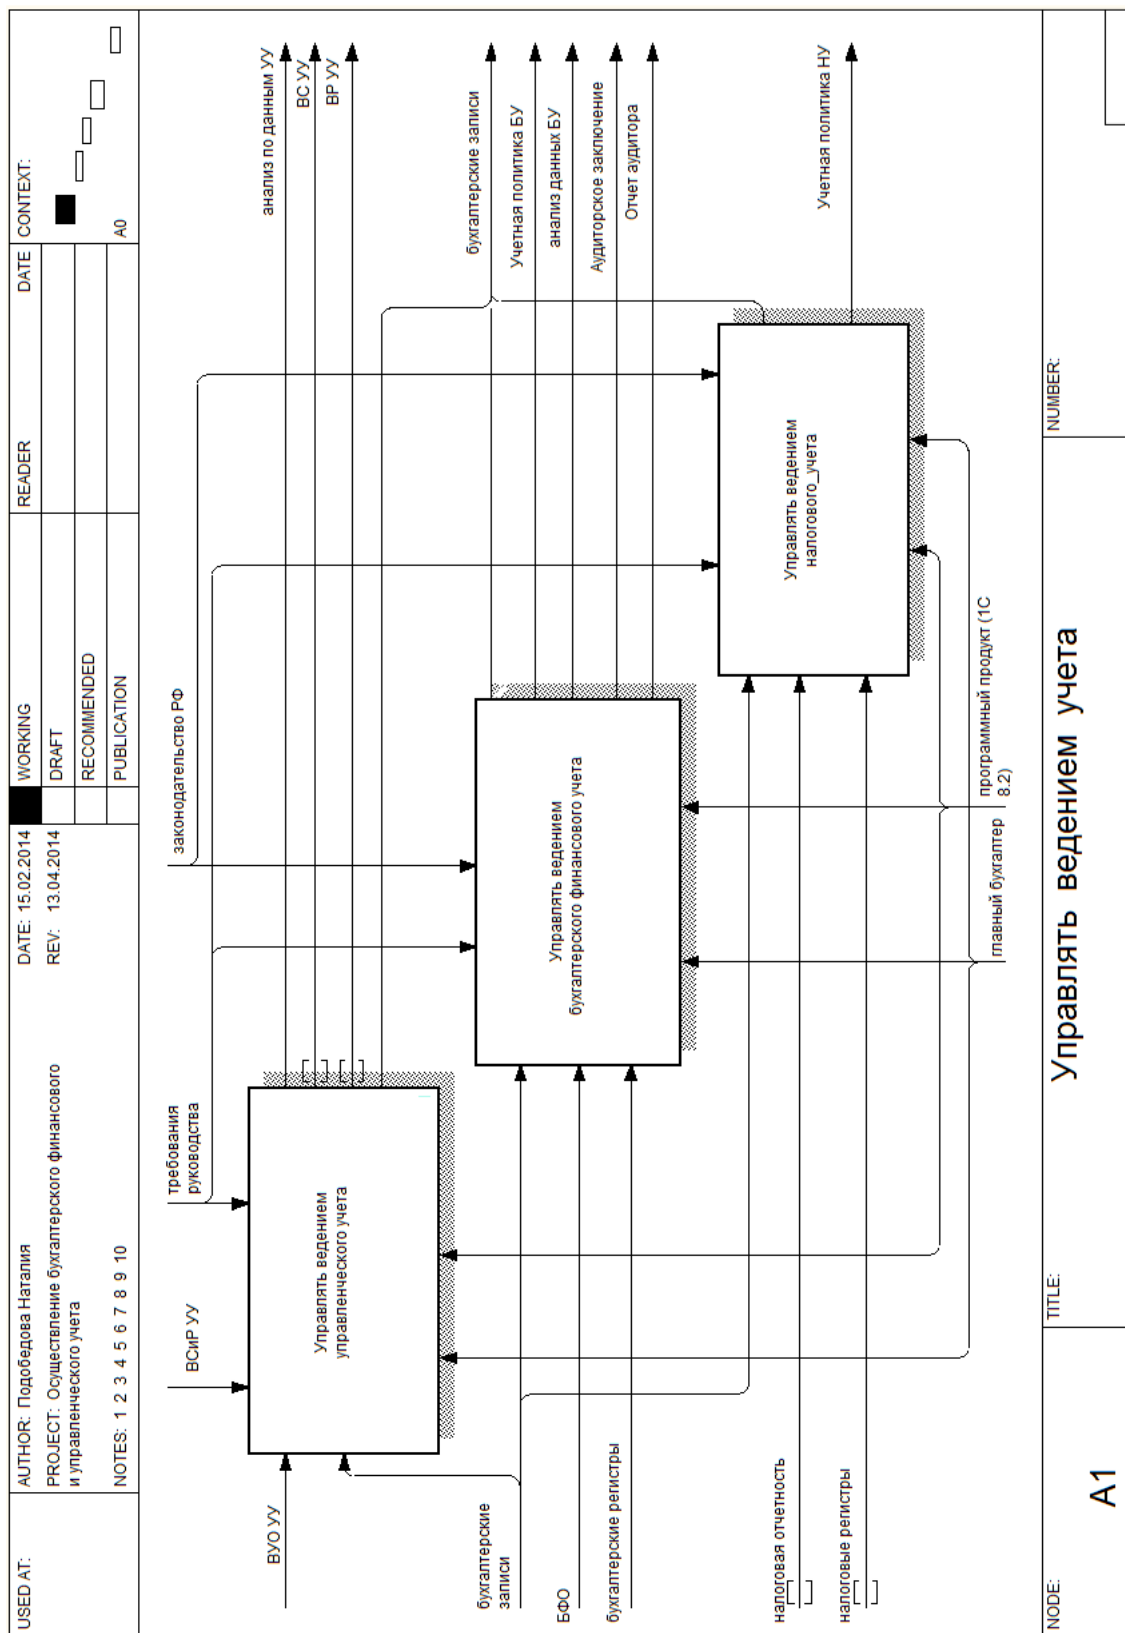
USED AT:

AUTHOR: Подобедова Наталия
PROJECT: Осуществление бухгалтерского финансового и управленческого учета

NOTES: 1 2 3 4 5 6 7 8 9 10

DATE: 15.02.2014
REV: 13.04.2014

WORKING
DRAFT
RECOMMENDED
PUBLICATION

READER

DATE

CONTEXT:

A0

ВСиР УУ

требования руководства

законодательство РФ

анализ по данным УУ

ВС УУ

ВР УУ

бухгалтерские записи

Учетная политика БУ

анализ данных БУ

Аудиторское заключение

Отчет аудитора

Учетная политика НУ

Управлять ведением управленческого учета

Управлять ведением бухгалтерского финансового учета

Управлять ведением налогового_учета

главный бухгалтер

программный продукт (1С 8.2)

ВУО УУ

бухгалтерские записи

БФО

бухгалтерские регистры

налоговая отчетность

налоговые регистры

NODE:

A1

TITLE:

Управлять ведением учета

NUMBER: